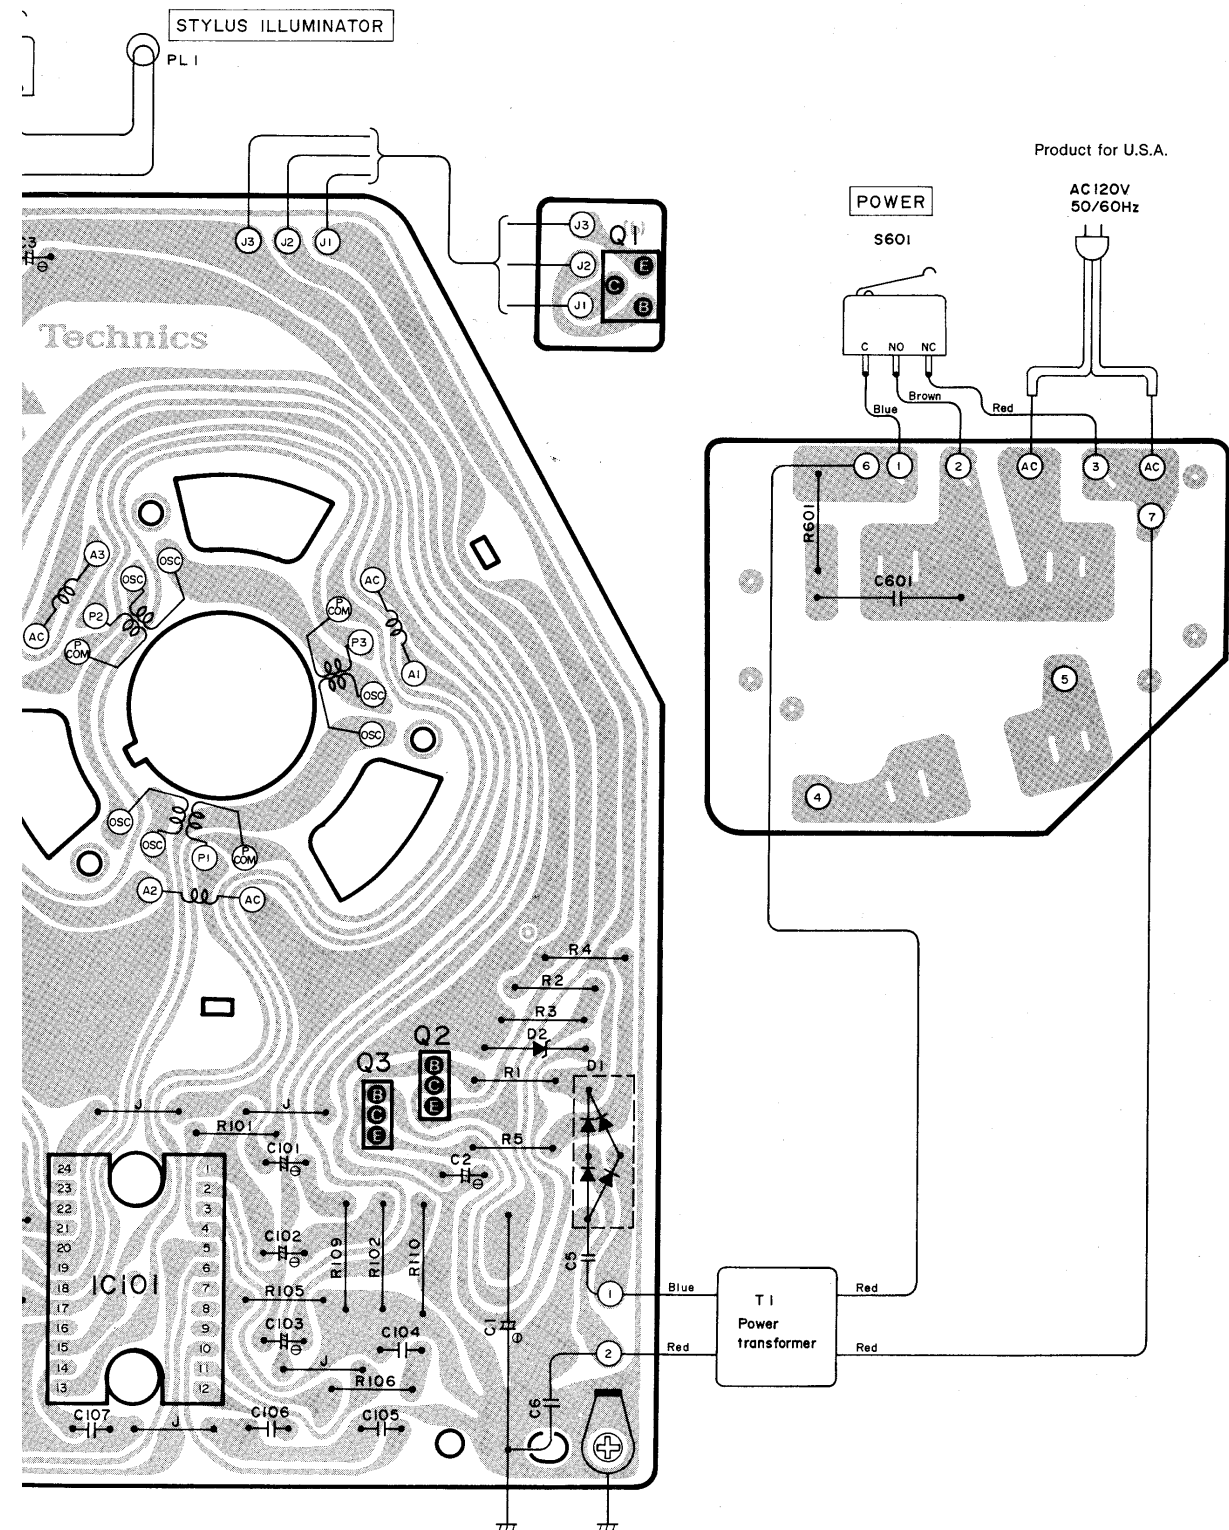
STYLUS ILLUMINATOR
PL1

Product for U.S.A.

POWER
S601

AC120V
50/60Hz

C NO NC
Blue Brown Red

6 1 2 AC 3 AC
7
R601
C601
5
4

J3 J2 J1
J3 J2 J1
Q1
E
C
B

C3

Technics

A3
OSC OSC
P2
AC
P COM
AC
P COM
P3
A1
OSC
OSC
OSC
OSC
P1
P COM
A2
AC

R4
R2
R3
D2
Q3 Q2
B C E
B C E
R1
D1
R5
J J
R101
C101
C2
24 23 22 21 20 19 18 17 16 15 14 13
1 2 3 4 5 6 7 8 9 10 11 12
IC101
C102
R109
R102
R110
R105
C103
C104
C1
C5
J
R106
C107
J
C106
C105
C6

1 Blue
2 Red
T1
Power
transformer
Red
Red